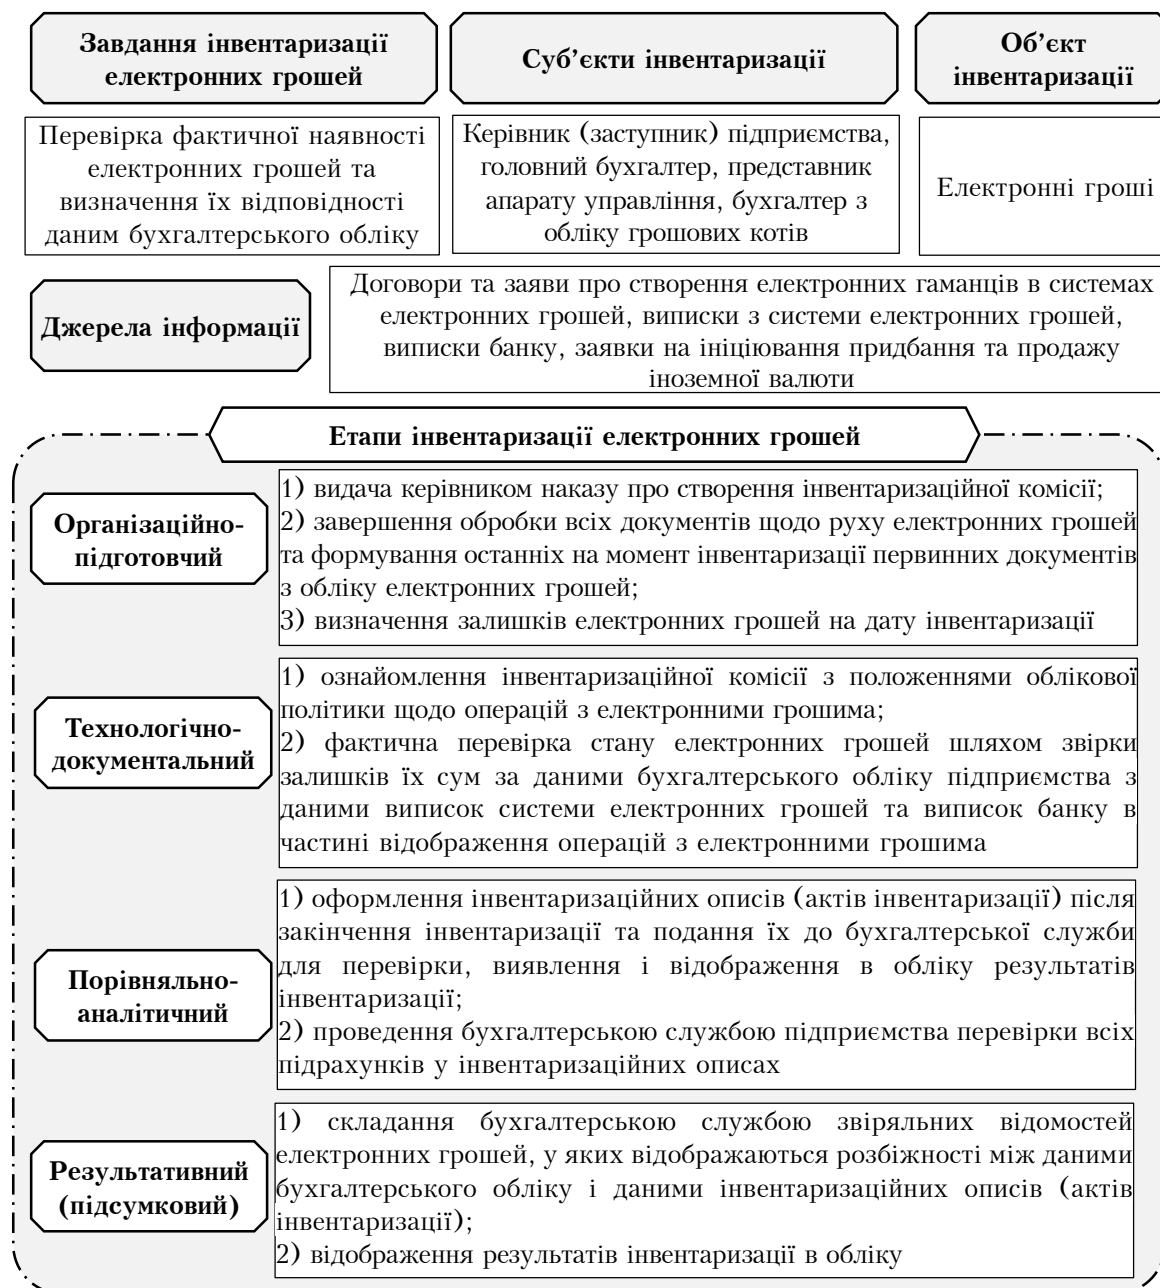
Завдання інвентаризації електронних грошей

Суб'єкти інвентаризації

Об'єкт інвентаризації

Перевірка фактичної наявності електронних грошей та визначення їх відповідності даним бухгалтерського обліку

Керівник (заступник) підприємства, головний бухгалтер, представник апарату управління, бухгалтер з обліку грошових котів

Електронні гроші

Джерела інформації

Договори та заяви про створення електронних гаманців в системах електронних грошей, виписки з системи електронних грошей, виписки банку, заявки на ініціювання придбання та продажу іноземної валюти

Етапи інвентаризації електронних грошей

Організаційно-підготовчий

1) видача керівником наказу про створення інвентаризаційної комісії;
2) завершення обробки всіх документів щодо руху електронних грошей та формування останніх на момент інвентаризації первинних документів з обліку електронних грошей;
3) визначення залишків електронних грошей на дату інвентаризації

Технологічно-документальний

1) ознайомлення інвентаризаційної комісії з положеннями облікової політики щодо операцій з електронними грошима;
2) фактична перевірка стану електронних грошей шляхом звірки залишків їх сум за даними бухгалтерського обліку підприємства з даними виписок системи електронних грошей та виписок банку в частині відображення операцій з електронними грошима

Порівняльно-аналітичний

1) оформлення інвентаризаційних описів (актів інвентаризації) після закінчення інвентаризації та подання їх до бухгалтерської служби для перевірки, виявлення і відображення в обліку результатів інвентаризації;
2) проведення бухгалтерською службою підприємства перевірки всіх підрахунків у інвентаризаційних описах

Результативний (підсумковий)

1) складання бухгалтерською службою звіряльних відомостей електронних грошей, у яких відображаються розбіжності між даними бухгалтерського обліку і даними інвентаризаційних описів (актів інвентаризації);
2) відображення результатів інвентаризації в обліку